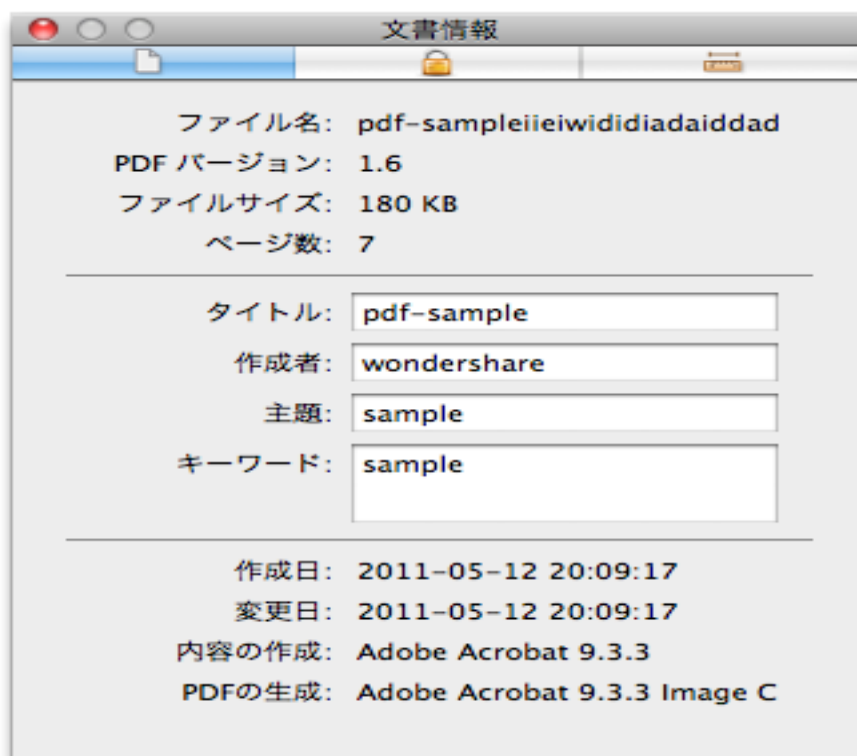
文書情報

ファイル名: pdf-sampleiieiwididiadaiddad
PDF バージョン: 1.6
ファイルサイズ: 180 KB
ページ数: 7

タイトル: pdf-sample
作成者: wondershare
主題: sample
キーワード: sample

作成日: 2011-05-12 20:09:17
変更日: 2011-05-12 20:09:17
内容の作成: Adobe Acrobat 9.3.3
PDFの生成: Adobe Acrobat 9.3.3 Image C